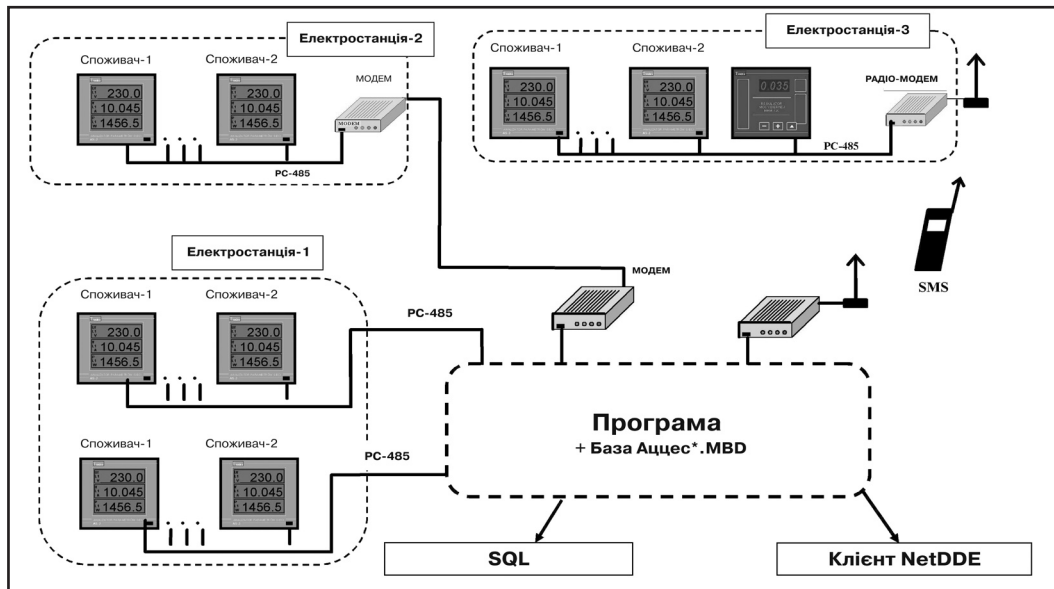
Електростанція-2

Споживач-1

Споживач-2

230.0
10.045
1456.5

230.0
10.045
1456.5

МОДЕМ

MODEM

РС-485

Електростанція-3

Споживач-1

Споживач-2

230.0
10.045
1456.5

230.0
10.045
1456.5

0.035

РАДІО-МОДЕМ

РС-485

Електростанція-1

Споживач-1

Споживач-2

230.0
10.045
1456.5

230.0
10.045
1456.5

Споживач-1

Споживач-2

230.0
10.045
1456.5

230.0
10.045
1456.5

РС-485

РС-485

МОДЕМ

SMS

Програма

+ База Аццес*.MBD

SQL

Клієнт NetDDE